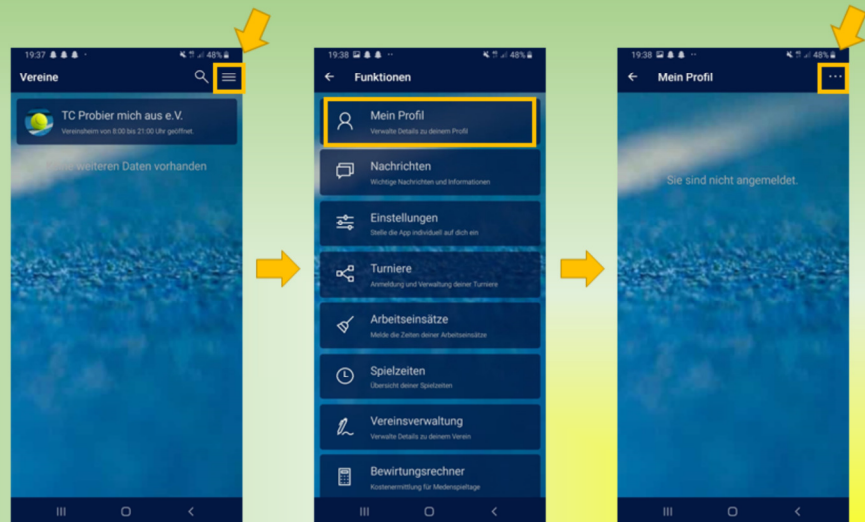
19:37 48%
Vereine
TC Probier mich aus e.V.
Vereinsheim von 8:00 bis 21:00 Uhr geöffnet.
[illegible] weiteren Daten vorhanden

19:38 48%
Funktionen
Mein Profil
Verwalte Details zu deinem Profil
Nachrichten
Wichtige Nachrichten und Informationen
Einstellungen
Stelle die App individuell auf dich ein
Turniere
Anmeldung und Verwaltung deiner Turniere
Arbeitseinsätze
Melde die Zeiten deiner Arbeitseinsätze
Spielzeiten
Übersicht deiner Spielzeiten
Vereinsverwaltung
Verwalte Details zu deinem Verein
Bewirtungsrechner
Kostenermittlung für Medenspieltage

19:38 48%
Mein Profil
Sie sind nicht angemeldet.